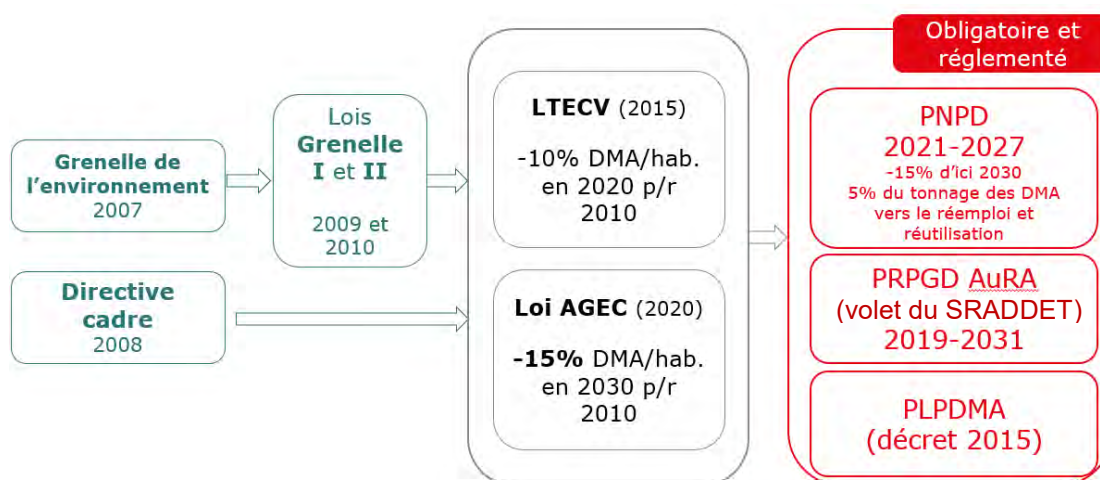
Grenelle de l'environnement
2007

Lois
Grenelle
I et II

2009 et
2010

Directive
cadre
2008

LTECV (2015)

-10% DMA/hab.
en 2020 p/r
2010

Loi AGEC (2020)

-15% DMA/hab.
en 2030 p/r
2010

Obligatoire et
réglementé

PNPD
2021-2027
-15% d'ici 2030
5% du tonnage des DMA
vers le réemploi et
réutilisation

PRPGD AuRA
(volet du SRADDET)
2019-2031

PLPDMA
(décret 2015)